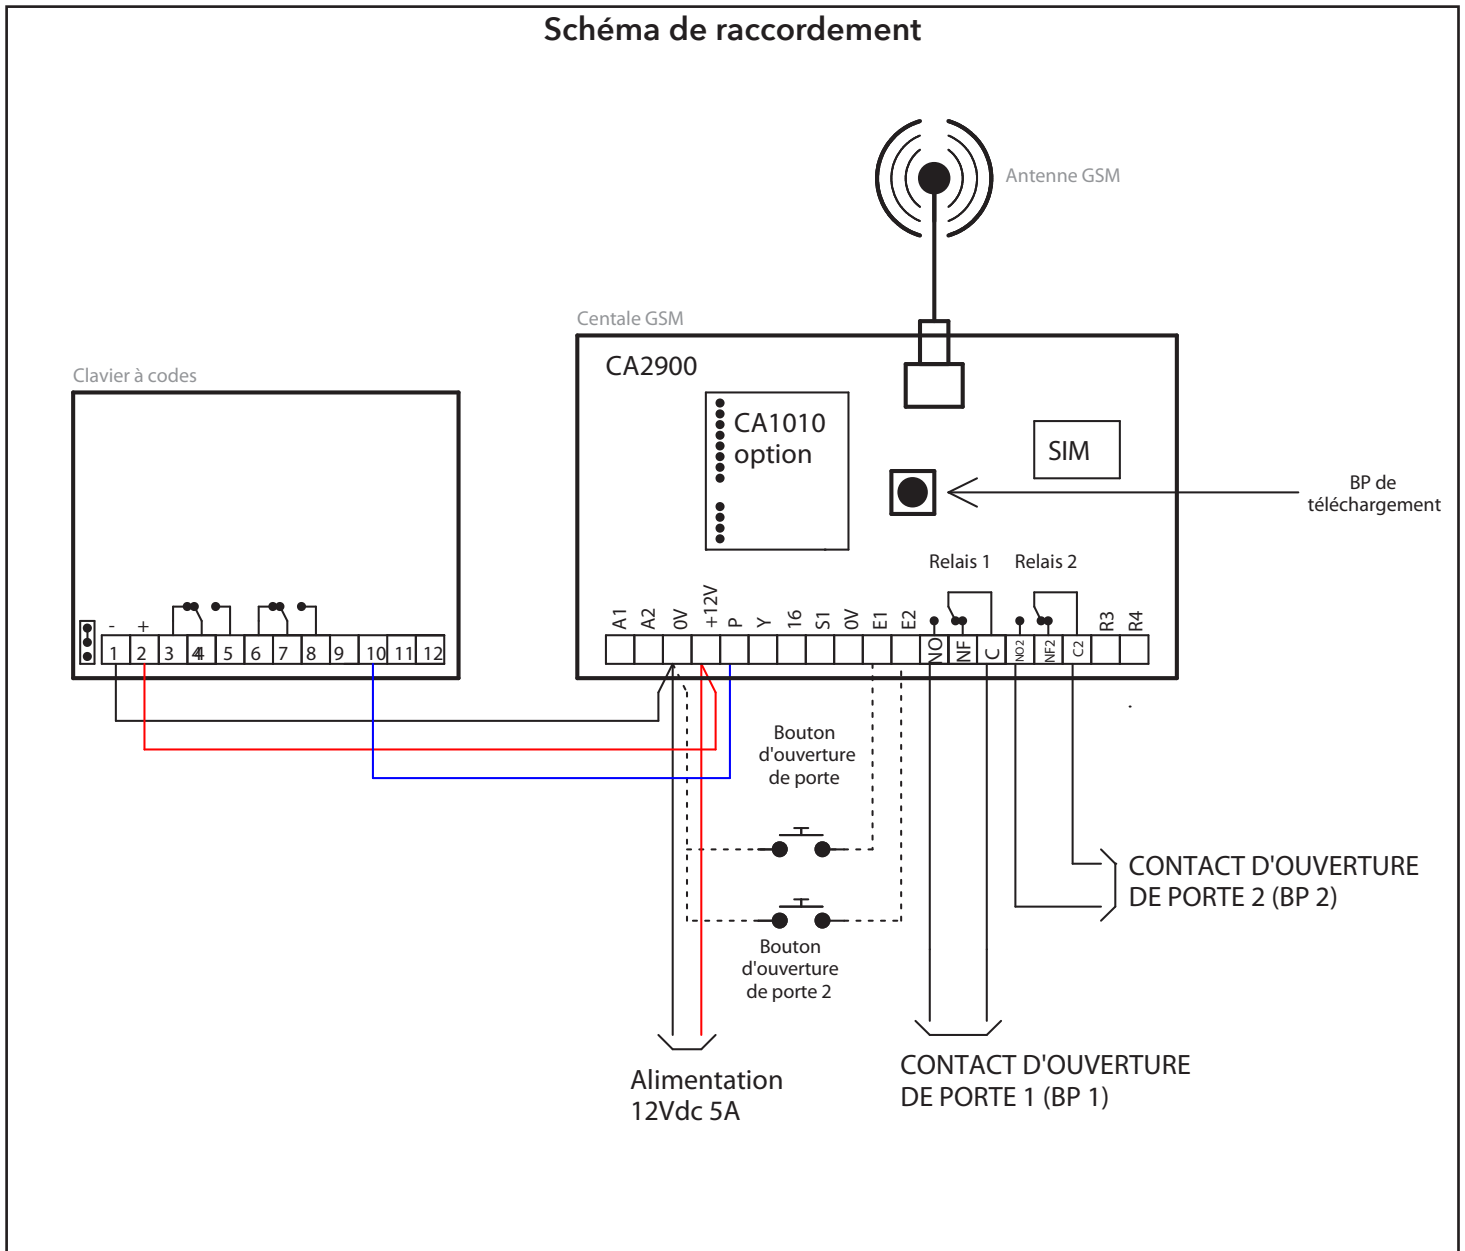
Schéma de raccordement

Antenne GSM

Centale GSM

CA2900

CA1010
option

SIM

BP de
téléchargement

Clavier à codes

- +
1 2 3 4 5 6 7 8 9 10 11 12

Relais 1 Relais 2

A1 A2 0V +12V P Y 16 S1 0V E1 E2 NO NF C NO2 NF2 C2 R3 R4

Bouton
d'ouverture
de porte

Bouton
d'ouverture
de porte 2

CONTACT D'OUVERTURE
DE PORTE 2 (BP 2)

Alimentation
12Vdc 5A

CONTACT D'OUVERTURE
DE PORTE 1 (BP 1)